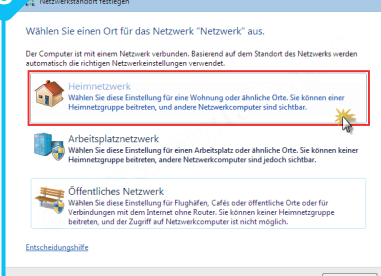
Netzwerkstandort festlegen

Wählen Sie einen Ort für das Netzwerk "Netzwerk" aus.

Der Computer ist mit einem Netzwerk verbunden. Basierend auf dem Standort des Netzwerks werden automatisch die richtigen Netzwerkeinstellungen verwendet.

Heimnetzwerk
Wählen Sie diese Einstellung für eine Wohnung oder ähnliche Orte. Sie können einer Heimnetzgruppe beitreten, und andere Netzwerkcomputer sind sichtbar.

Arbeitsplatznetzwerk
Wählen Sie diese Einstellung für einen Arbeitsplatz oder ähnliche Orte. Sie können keiner Heimnetzgruppe beitreten, andere Netzwerkcomputer sind jedoch sichtbar.

Öffentliches Netzwerk
Wählen Sie diese Einstellung für Flughäfen, Cafés oder öffentliche Orte oder für Verbindungen mit dem Internet ohne Router. Sie können keiner Heimnetzgruppe beitreten, und der Zugriff auf Netzwerkcomputer ist nicht möglich.

Entscheidungshilfe